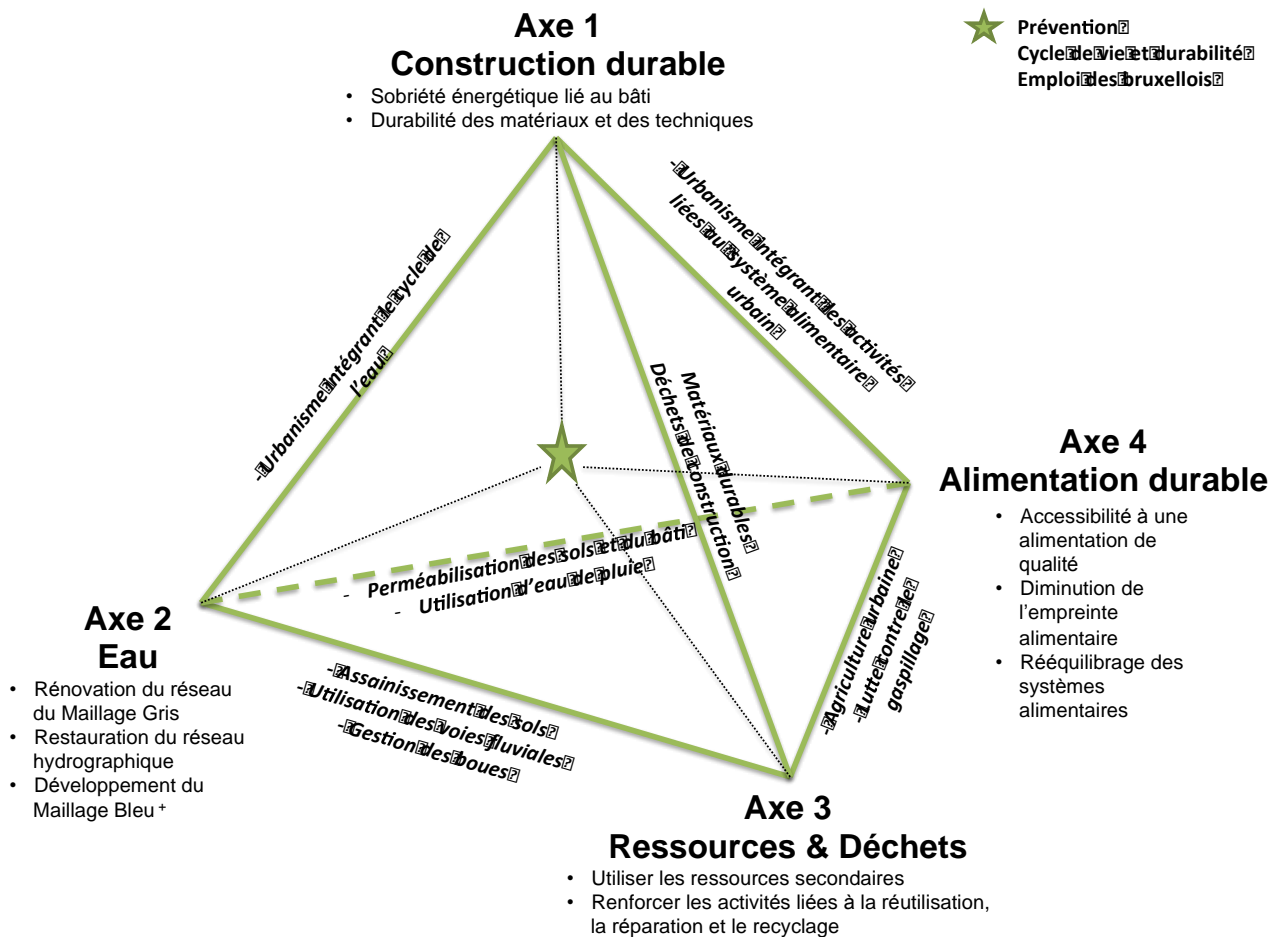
Axe 1
Construction durable
• Sobriété énergétique lié au bâti
• Durabilité des matériaux et des techniques

Prévention
Cycle de vie et durabilité
Emploi des bruxellois

- Urbanisme intégrant les activités liées au système alimentaire urbain

- Urbanisme intégrant le cycle de l'eau

Matériaux durables
Déchets de construction

Axe 4
Alimentation durable
• Accessibilité à une alimentation de qualité
• Diminution de l'empreinte alimentaire
• Rééquilibrage des systèmes alimentaires

- Perméabilisation des sols et du bâti
- Utilisation d'eau de pluie

Axe 2
Eau
• Rénovation du réseau du Maillage Gris
• Restauration du réseau hydrographique
• Développement du Maillage Bleu +

- Assainissement des sols
- Utilisation des voies fluviales
- Gestion des boues

- Agriculture urbaine
- Lutte contre le gaspillage

Axe 3
Ressources & Déchets
• Utiliser les ressources secondaires
• Renforcer les activités liées à la réutilisation, la réparation et le recyclage